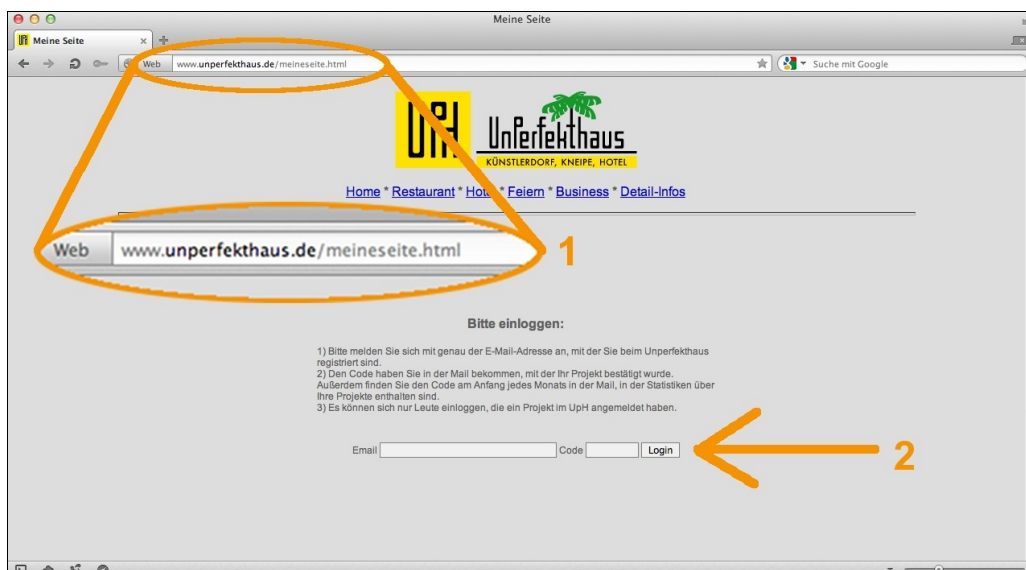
Meine Seite

Meine Seite

Web www.unperfekthaus.de/meineseite.html

Suche mit Google

UpH Unperfekthaus
KÜNSTLERDORF, KNEIPE, HOTEL

Home * Restaurant * Hot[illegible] * Feiern * Business * Detail-Infos

Web www.unperfekthaus.de/meineseite.html

1

Bitte einloggen:

1) Bitte melden Sie sich mit genau der E-Mail-Adresse an, mit der Sie beim Unperfekthaus registriert sind.
2) Den Code haben Sie in der Mail bekommen, mit der Ihr Projekt bestätigt wurde. Außerdem finden Sie den Code am Anfang jedes Monats in der Mail, in der Statistiken über Ihre Projekte enthalten sind.
3) Es können sich nur Leute einloggen, die ein Projekt im UpH angemeldet haben.

Email Code Login

2